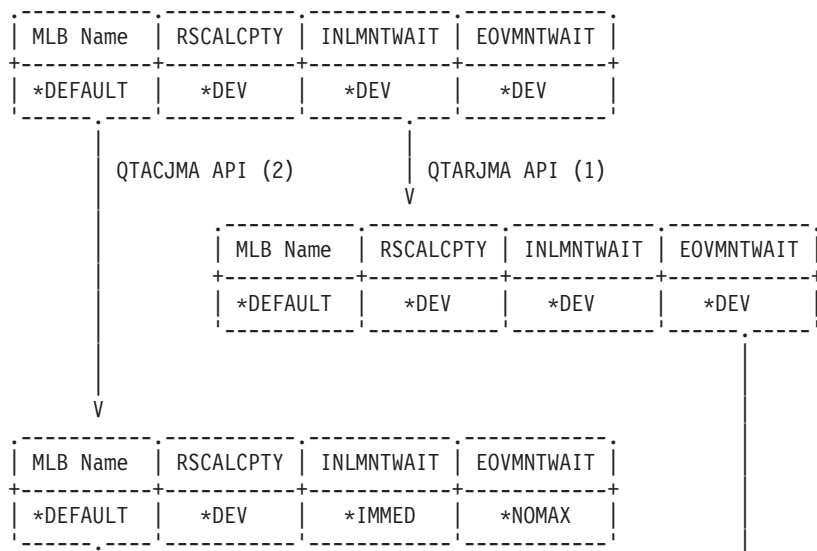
| MLB Name | RSCALCPTY | INLMNTWAIT | EOVMNTWAIT |
|---|---|---|---|
| \*DEFAULT | \*DEV | \*DEV | \*DEV |

QTACJMA API (2)

QTARJMA API (1)

V

| MLB Name | RSCALCPTY | INLMNTWAIT | EOVMNTWAIT |
|---|---|---|---|
| \*DEFAULT | \*DEV | \*DEV | \*DEV |

V

| MLB Name | RSCALCPTY | INLMNTWAIT | EOVMNTWAIT |
|---|---|---|---|
| \*DEFAULT | \*DEV | \*IMMED | \*NOMAX |